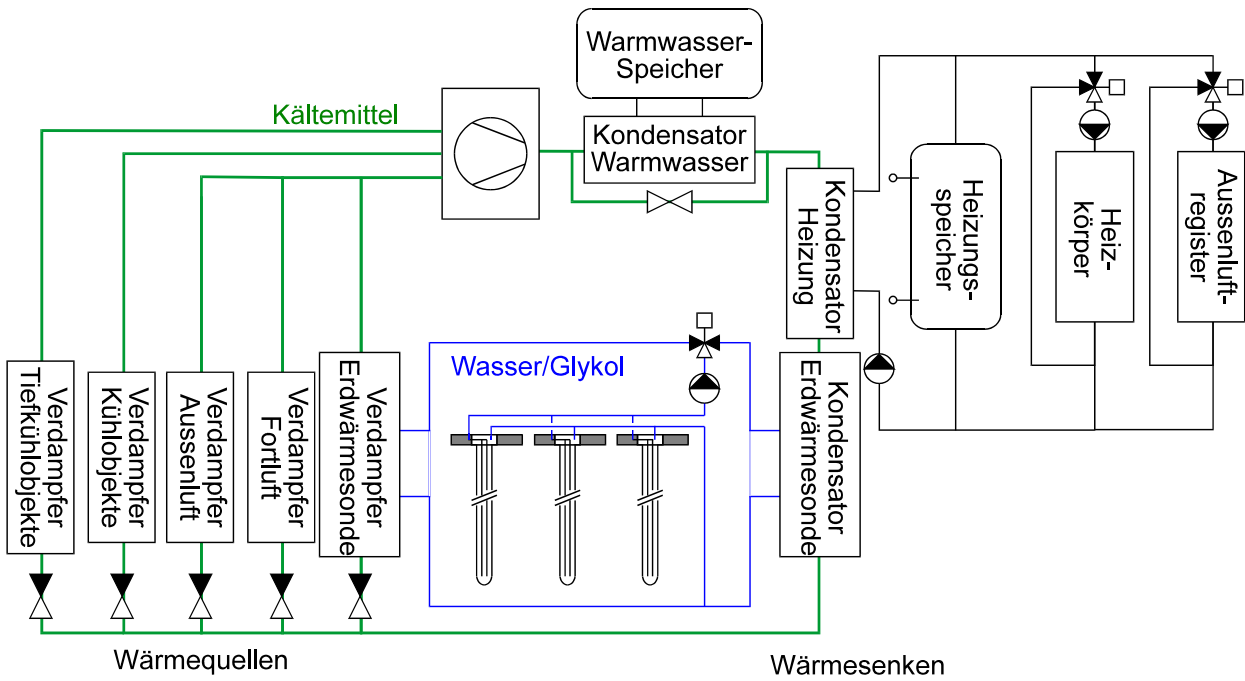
Warmwasser-Speicher

Kältemittel

Kondensator Warmwasser

Kondensator Heizung

Heizungs-speicher

Heiz-körper

Aussenluft-register

Wasser/Glykol

Verdampfer Tiefkühlobjekte

Verdampfer Kühlobjekte

Verdampfer Aussenluft

Verdampfer Fortluft

Verdampfer Erdwärmesonde

Kondensator Erdwärmesonde

Wärmequellen

Wärmesenken